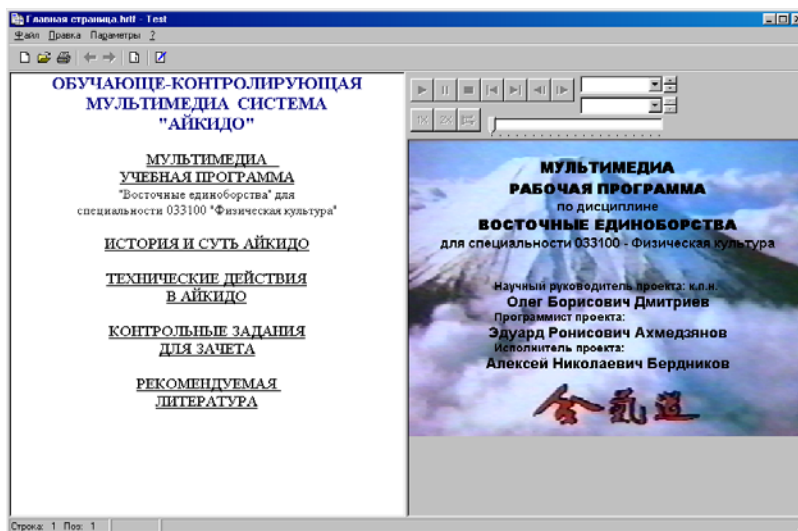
Главная страница.htf - Test

Файл Правка Параметры ?

ОБУЧАЮЩЕ-КОНТРОЛИРУЮЩАЯ МУЛЬТИМЕДИА СИСТЕМА "АЙКИДО"

МУЛЬТИМЕДИА УЧЕБНАЯ ПРОГРАММА
"Восточные единоборства" для специальности 033100 "Физическая культура"

ИСТОРИЯ И СУТЬ АЙКИДО

ТЕХНИЧЕСКИЕ ДЕЙСТВИЯ В АЙКИДО

КОНТРОЛЬНЫЕ ЗАДАНИЯ ДЛЯ ЗАЧЕТА

РЕКОМЕНДУЕМАЯ ЛИТЕРАТУРА

1X 2X

МУЛЬТИМЕДИА
РАБОЧАЯ ПРОГРАММА
по дисциплине
ВОСТОЧНЫЕ ЕДИНОБОРСТВА
для специальности 033100 - Физическая культура

Научный руководитель проекта: к.п.н.
Олег Борисович Дмитриев
Программист проекта:
Эдуард Ронисович Ахмедзянов
Исполнитель проекта:
Алексей Николаевич Бердников

合気道

Строка: 1 Поз: 1